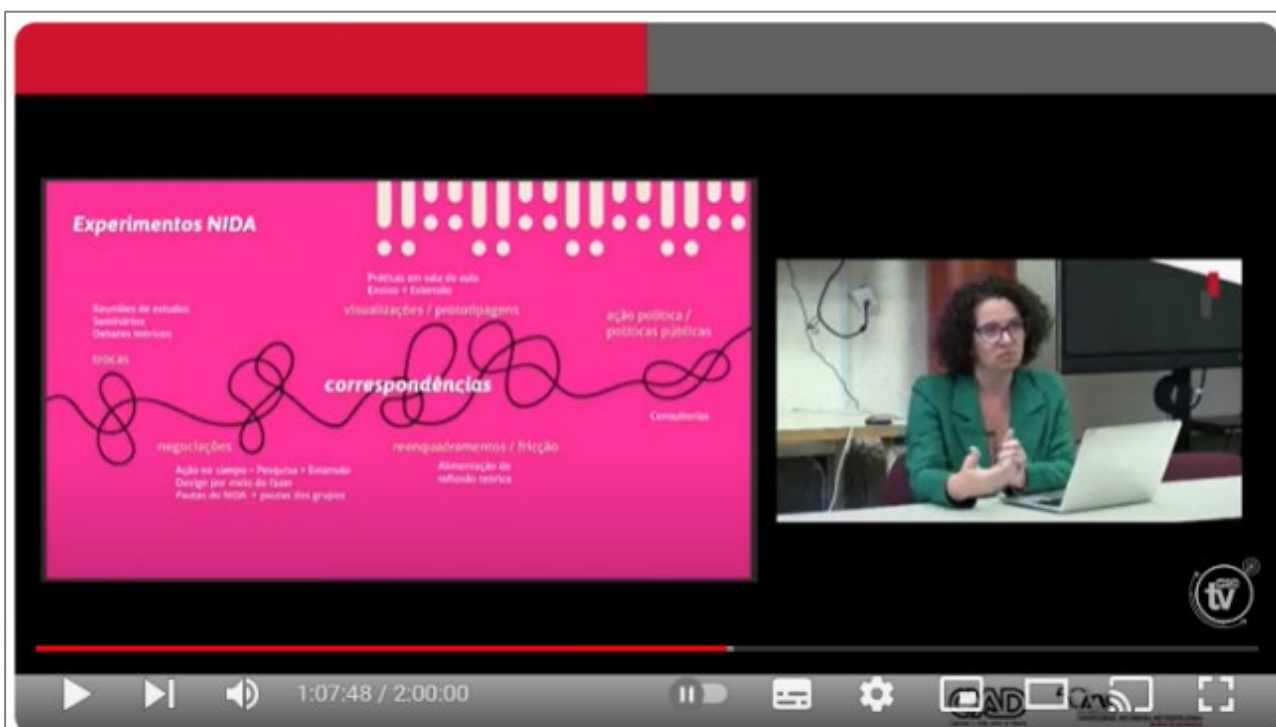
Experimentos NIDA

Práticas em sala de aula
Ensino + Extensão

Reuniões de estudos
Seminários
Debates teóricos

visualizações / prototipagens

ação política /
políticas públicas

trocas

correspondências

Consultorias

negociações

reenquadramentos / fricção

Ação no campo – Pesquisa + Extensão
Design por meio do fazer
Pautas do NIDA + pautas dos grupos

Alimentação da
reflexão teórica

tv

1:07:48 / 2:00:00

CEAD